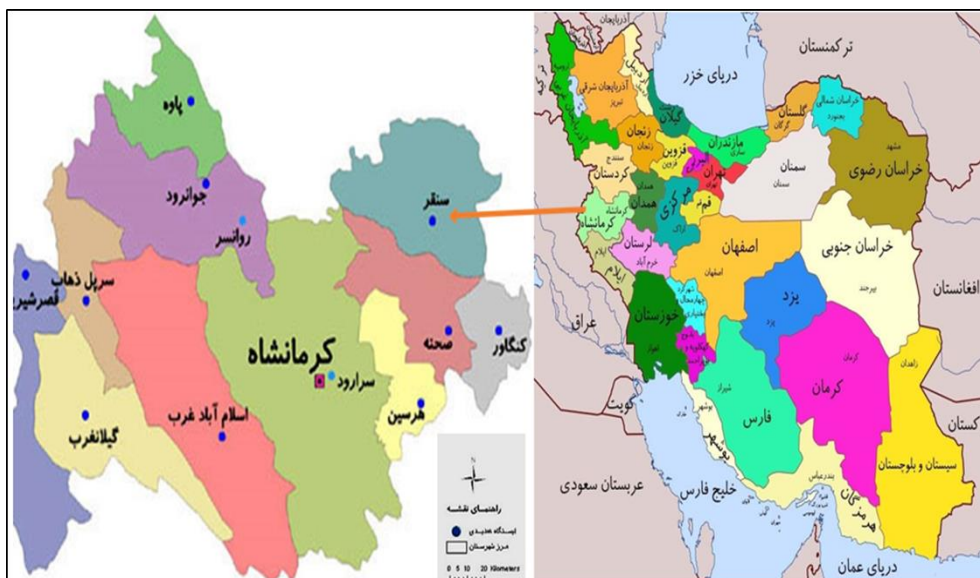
پاوه
جوانرود
روانسر
سنقر
سرپل ذهاب
قصرشیرین
کرمانشاه
صحنه
کنگاور
سرارود
هرسین
اسلام آباد غرب
گیلانغرب
راهنمای نقشه
ایستگاه همدیدی
مرز شهرستان
0 5 10 20 Kilometers

ترکمنستان
دریای خزر
آذربایجان غربی
آذربایجان شرقی
اردبیل
گیلان
زنجان
قزوین
مازندران
گلستان
خراسان شمالی
خراسان رضوی
تهران
سمنان
کردستان
همدان
مرکزی
قم
کرمانشاه
لرستان
ایلام
اصفهان
خراسان جنوبی
افغانستان
عراق
خوزستان
یزد
کرمان
کویت
فارس
بوشهر
سیستان و بلوچستان
عربستان سعودی
خلیج فارس
هرمزگان
دریای عمان